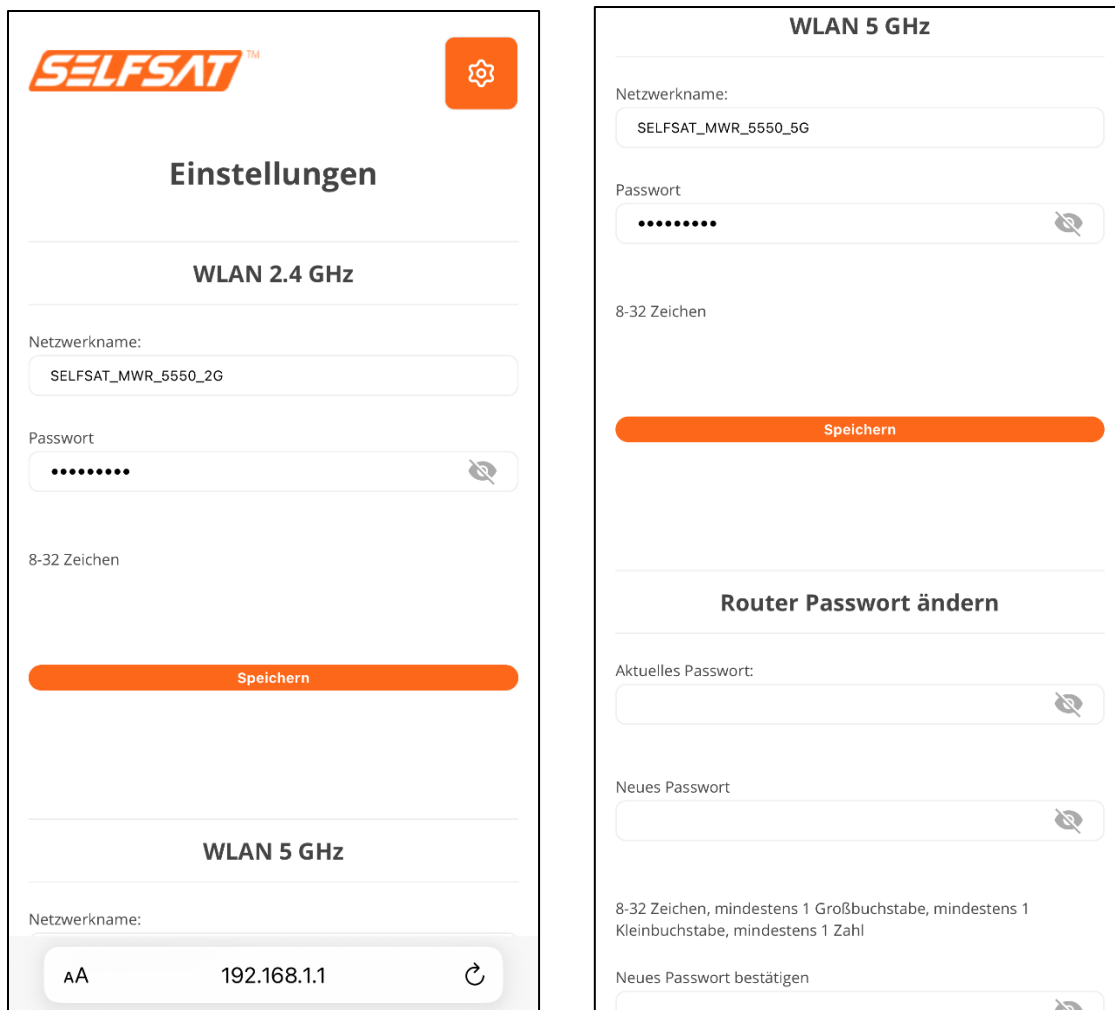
SELFSAT™

Einstellungen

WLAN 2.4 GHz

Netzwerkname:

SELFSAT_MWR_5550_2G

Passwort

•••••••••

8-32 Zeichen

Speichern

WLAN 5 GHz

Netzwerkname:

AA 192.168.1.1

WLAN 5 GHz

Netzwerkname:

SELFSAT_MWR_5550_5G

Passwort

•••••••••

8-32 Zeichen

Speichern

Router Passwort ändern

Aktuelles Passwort:

Neues Passwort

8-32 Zeichen, mindestens 1 Großbuchstabe, mindestens 1 Kleinbuchstabe, mindestens 1 Zahl

Neues Passwort bestätigen